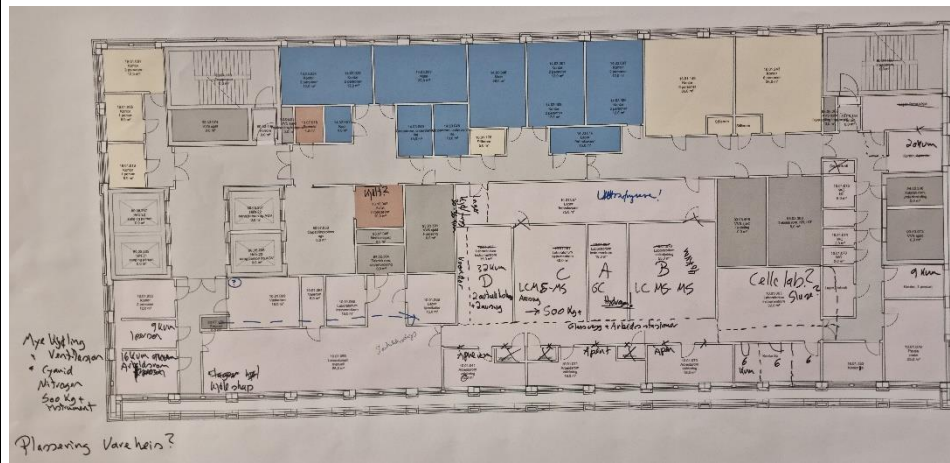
Kjøl?
Ultrafrysere?
22 kvm
D
2 avtrekkskap
2 arbeidsbenk
C
LC-MS-MS
Ammoniakk
A
GC
Hydrogen
B
LC-MS-MS
Vekter
500 Kg +
Glassvegg + Arbeidsstasjoner
Celle lab?
Sluse?
9 kvm
20 kvm
9 kvm
Læreverk
16 kvm
Arbeidsrom
Mye kjøling
+ Ventilasjon
+ Cyanid
Nitrogen
500 Kg + Instrument
Skap bak
kjøleskap
Apotek
Apotek
Apotek
6 kvm
6
6
Plassering Vareheis?